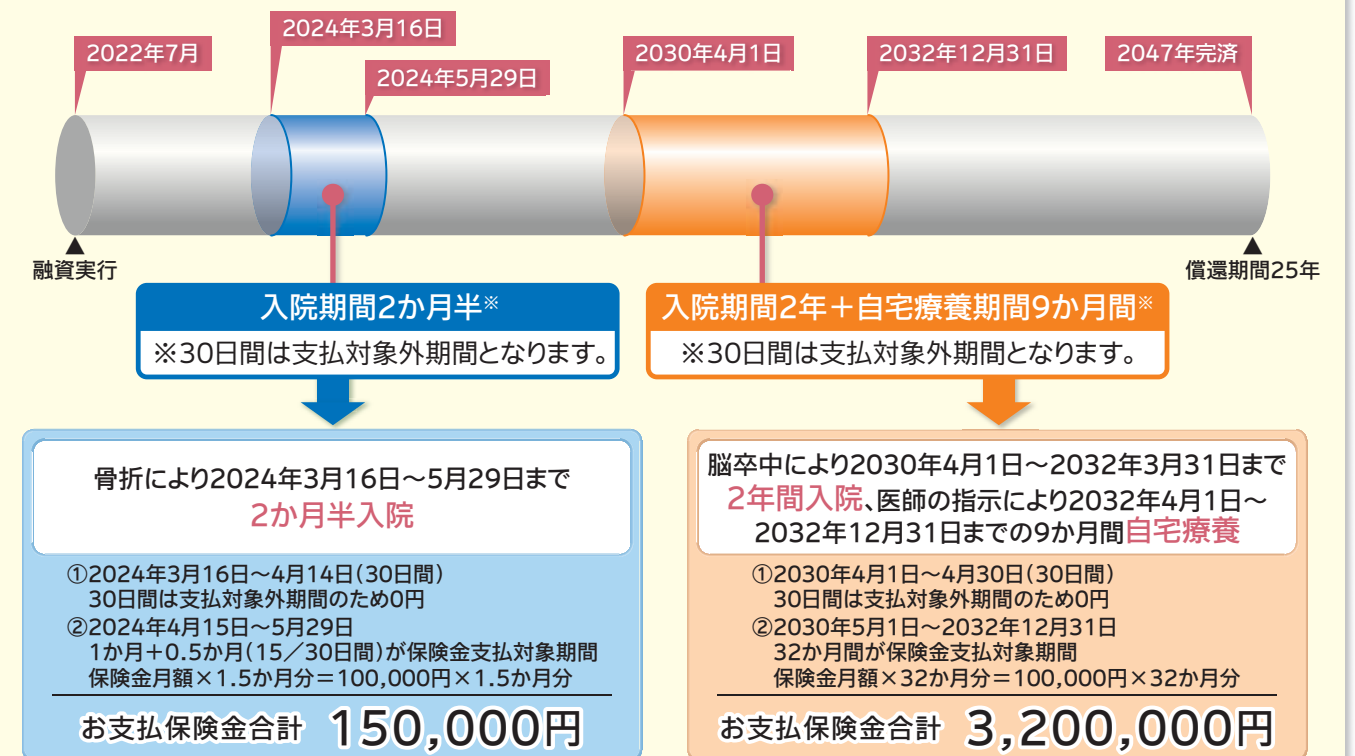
2022年7月

2024年3月16日

2024年5月29日

2030年4月1日

2032年12月31日

2047年完済

融資実行

償還期間25年

入院期間2か月半※
※30日間は支払対象外期間となります。

入院期間2年＋自宅療養期間9か月間※
※30日間は支払対象外期間となります。

骨折により2024年3月16日～5月29日まで
2か月半入院

①2024年3月16日～4月14日（30日間）
30日間は支払対象外期間のため0円
②2024年4月15日～5月29日
1か月＋0.5か月（15／30日間）が保険金支払対象期間
保険金月額×1.5か月分＝100,000円×1.5か月分

お支払保険金合計 150,000円

脳卒中により2030年4月1日～2032年3月31日まで
2年間入院、医師の指示により2032年4月1日～
2032年12月31日までの9か月間自宅療養

①2030年4月1日～4月30日（30日間）
30日間は支払対象外期間のため0円
②2030年5月1日～2032年12月31日
32か月間が保険金支払対象期間
保険金月額×32か月分＝100,000円×32か月分

お支払保険金合計 3,200,000円